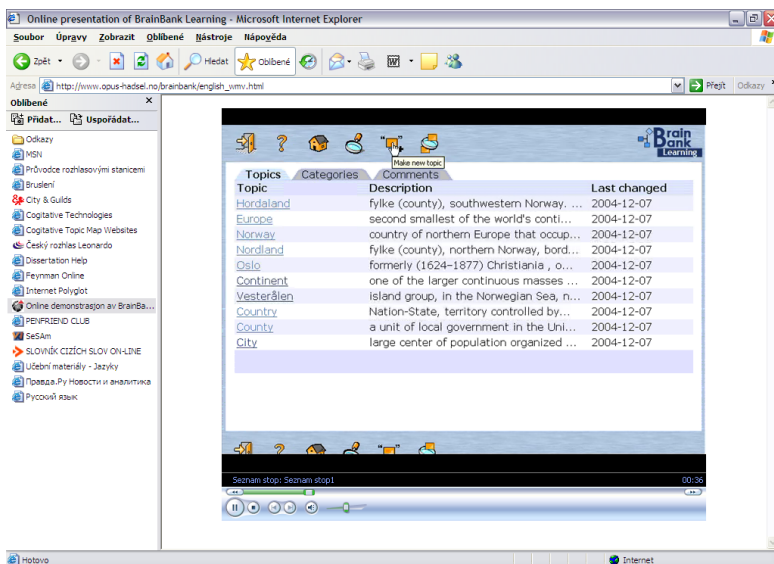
Online presentation of BrainBank Learning - Microsoft Internet Explorer

Soubor Úpravy Zobrazit Oblíbené Nástroje Nápověda

Zpět Hledat Oblíbené

Adresa http://www.opus-hadsel.no/brainbank/english_wmv.html

Přejít Odkazy

Oblíbené

Přidat... Uspořádat...

Odkazy
MSN
Průvodce rozhlasovými stanicemi
Bruslení
City & Guilds
Cogitative Technologies
Cogitative Topic Map Websites
Český rozhlas Leonardo
Dissertation Help
Feynman Online
Internet Polyglot
Online demonstrasjon av BrainBa...
PENFRIEND CLUB
SeSAm
SLOVNÍK CIZÍCH SLOV ON-LINE
Učební materiály - Jazyky
Правда.Ру Новости и аналитика
Русский язык

Make new topic

Brain Bank Learning

Topics Categories Comments

| Topic | Description | Last changed |
|---|---|---|
| Hordaland | fylke (county), southwestern Norway. ... | 2004-12-07 |
| Europe | second smallest of the world's conti... | 2004-12-07 |
| Norway | country of northern Europe that occup... | 2004-12-07 |
| Nordland | fylke (county), northern Norway, bord... | 2004-12-07 |
| Oslo | formerly (1624–1877) Christiania , o... | 2004-12-07 |
| Continent | one of the larger continuous masses ... | 2004-12-07 |
| Vesterålen | island group, in the Norwegian Sea, n... | 2004-12-07 |
| Country | Nation-State, territory controlled by... | 2004-12-07 |
| County | a unit of local government in the Uni... | 2004-12-07 |
| City | large center of population organized ... | 2004-12-07 |

Seznam stop: Seznam stop1

00:36

Hotovo

Internet